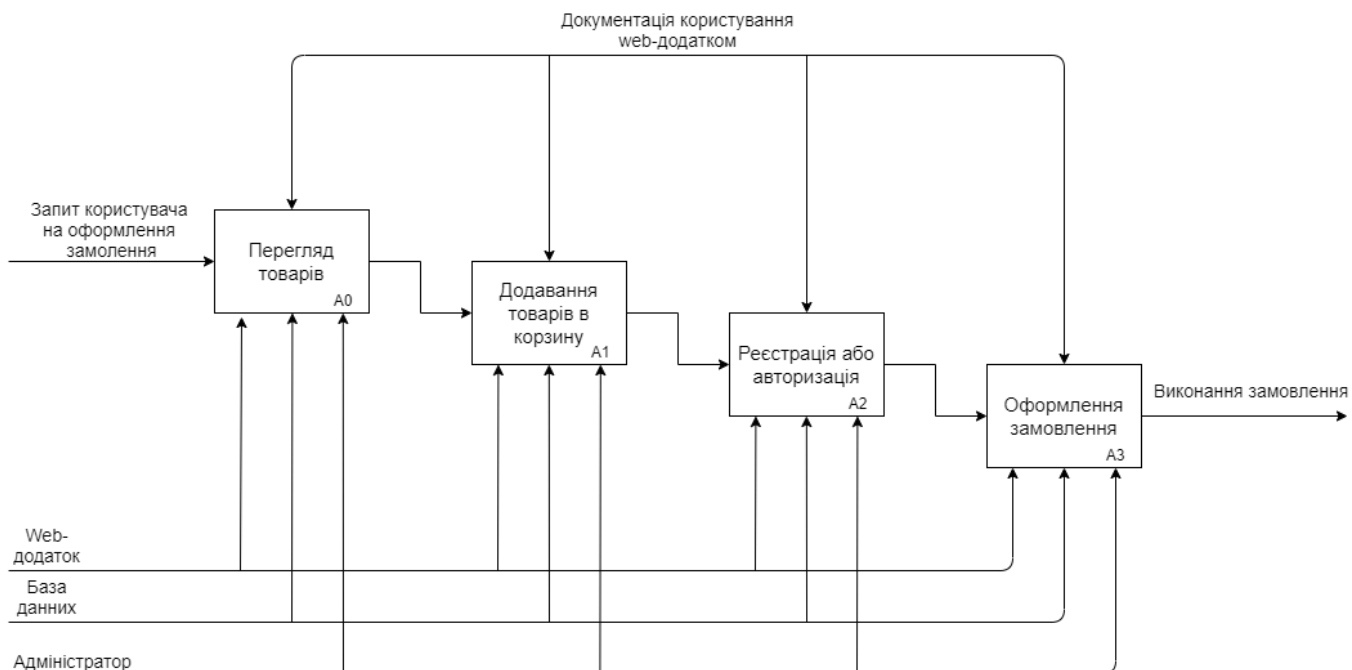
Документація користування web-додатком

Запит користувача на оформлення замолення

Перегляд товарів
A0

Додавання товарів в корзину
A1

Реєстрація або авторизація
A2

Оформлення замовлення
A3

Виконання замовлення

Web-додаток

База данних

Адміністратор